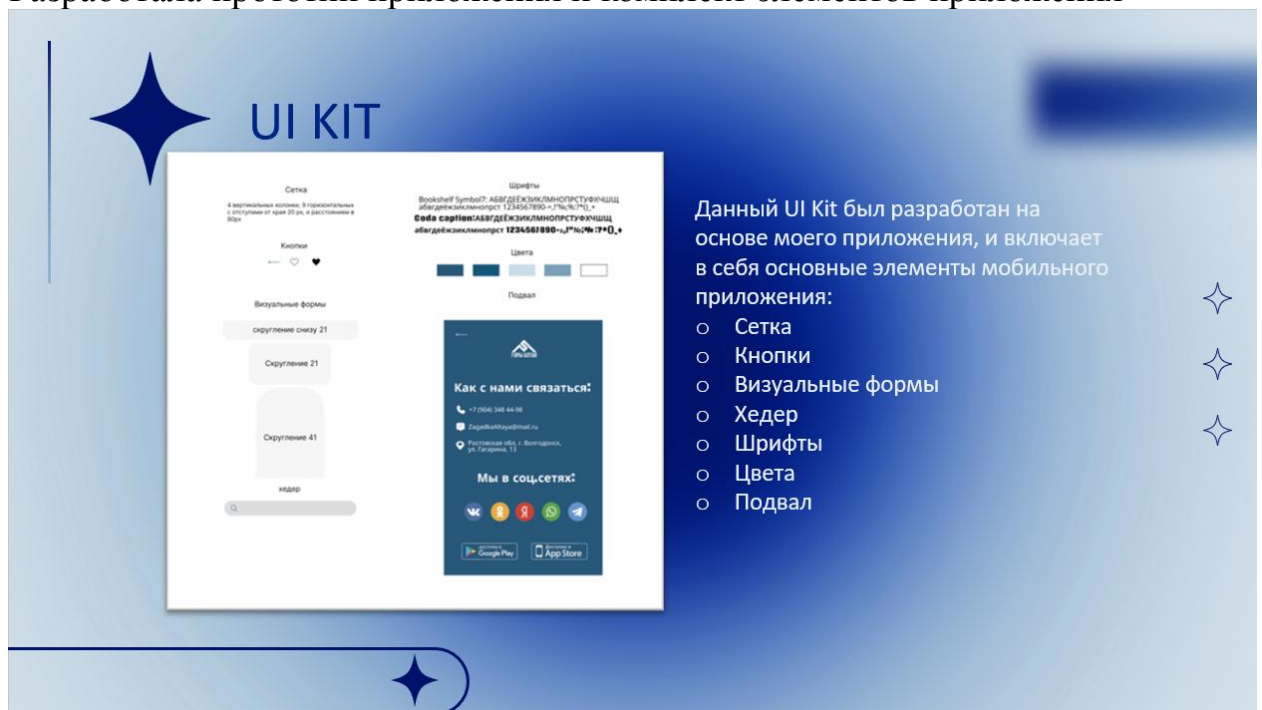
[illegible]

UI KIT

Сетка

4 вертикальных колонки, 9 горизонтальных с отступами от края 20 px, и расстоянием в 80px

Кнопки

Визуальные формы

скругление снизу 21

Скругление 21

Скругление 41

хедер

Шрифты

Bookshelf Symbol7: АБВГДЕЁЖЗИКЛМНОПРСТУФХЧШЩ абвгдеёжзиклмнопрст 1234567890-,!"№;%:?*()_+

Coda caption:АБВГДЕЁЖЗИКЛМНОПРСТУФХЧШЩ абвгдеёжзиклмнопрст 1234567890-,!"№;%:?*()_+

Цвета

Подвал

Как с нами связаться:

+7 (904) 346 44-98

ZagadkaMaya@mail.ru

Ростовская обл, г. Волгодонск, ул. Гагарина, 13

Мы в соц.сетях:

Google Play

App Store

Данный UI Kit был разработан на основе моего приложения, и включает в себя основные элементы мобильного приложения:
o Сетка
o Кнопки
o Визуальные формы
o Хедер
o Шрифты
o Цвета
o Подвал